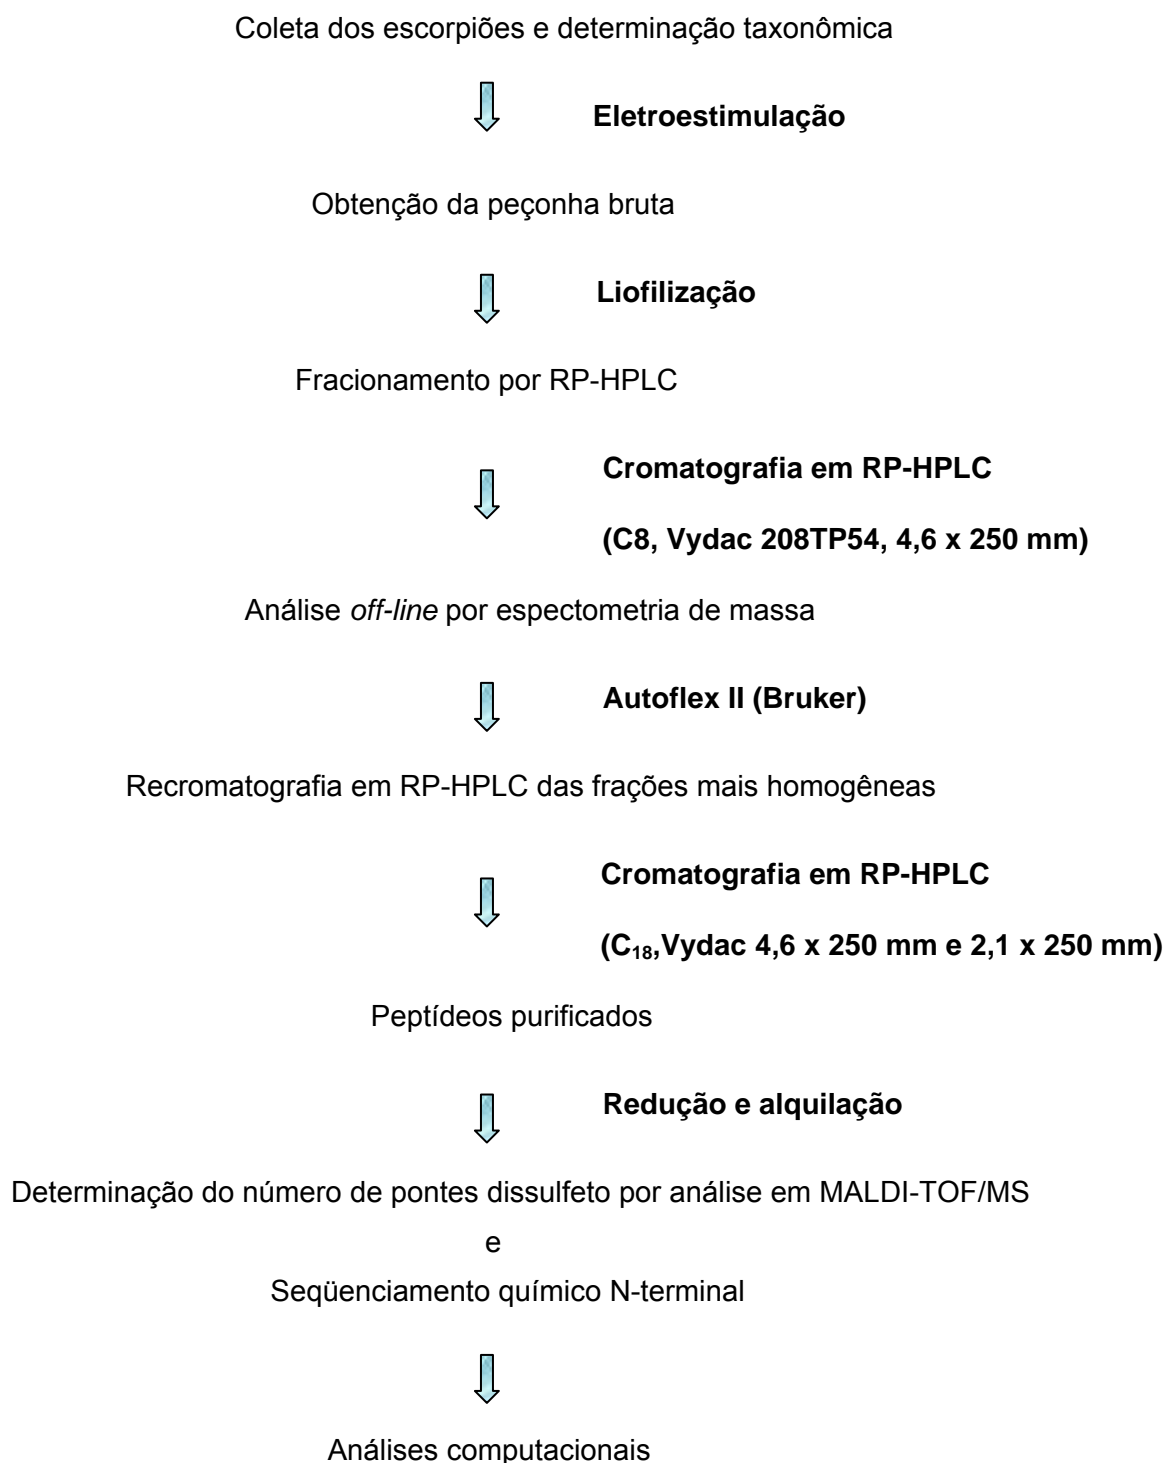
Coleta dos escorpiões e determinação taxonômica

**Eletroestimulação**

Obtenção da peçonha bruta

**Liofilização**

Fracionamento por RP-HPLC

**Cromatografia em RP-HPLC**

**(C8, Vydac 208TP54, 4,6 x 250 mm)**

Análise *off-line* por espectometria de massa

**Autoflex II (Bruker)**

Recromatografia em RP-HPLC das frações mais homogêneas

**Cromatografia em RP-HPLC**

**($C_{18}$,Vydac 4,6 x 250 mm e 2,1 x 250 mm)**

Peptídeos purificados

**Redução e alquilação**

Determinação do número de pontes dissulfeto por análise em MALDI-TOF/MS

e

Seqüenciamento químico N-terminal

Análises computacionais